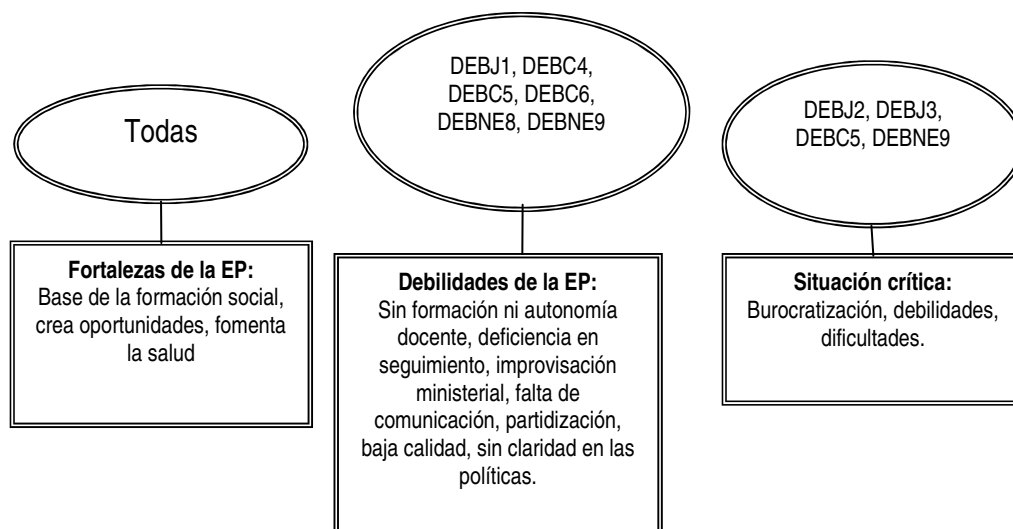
Todas

Fortalezas de la EP:
Base de la formación social, crea oportunidades, fomenta la salud

DEBJ1, DEBC4, DEBC5, DEBC6, DEBNE8, DEBNE9

Debilidades de la EP:
Sin formación ni autonomía docente, deficiencia en seguimiento, improvisación ministerial, falta de comunicación, partidización, baja calidad, sin claridad en las políticas.

DEBJ2, DEBJ3, DEBC5, DEBNE9

Situación crítica:
Burocratización, debilidades, dificultades.